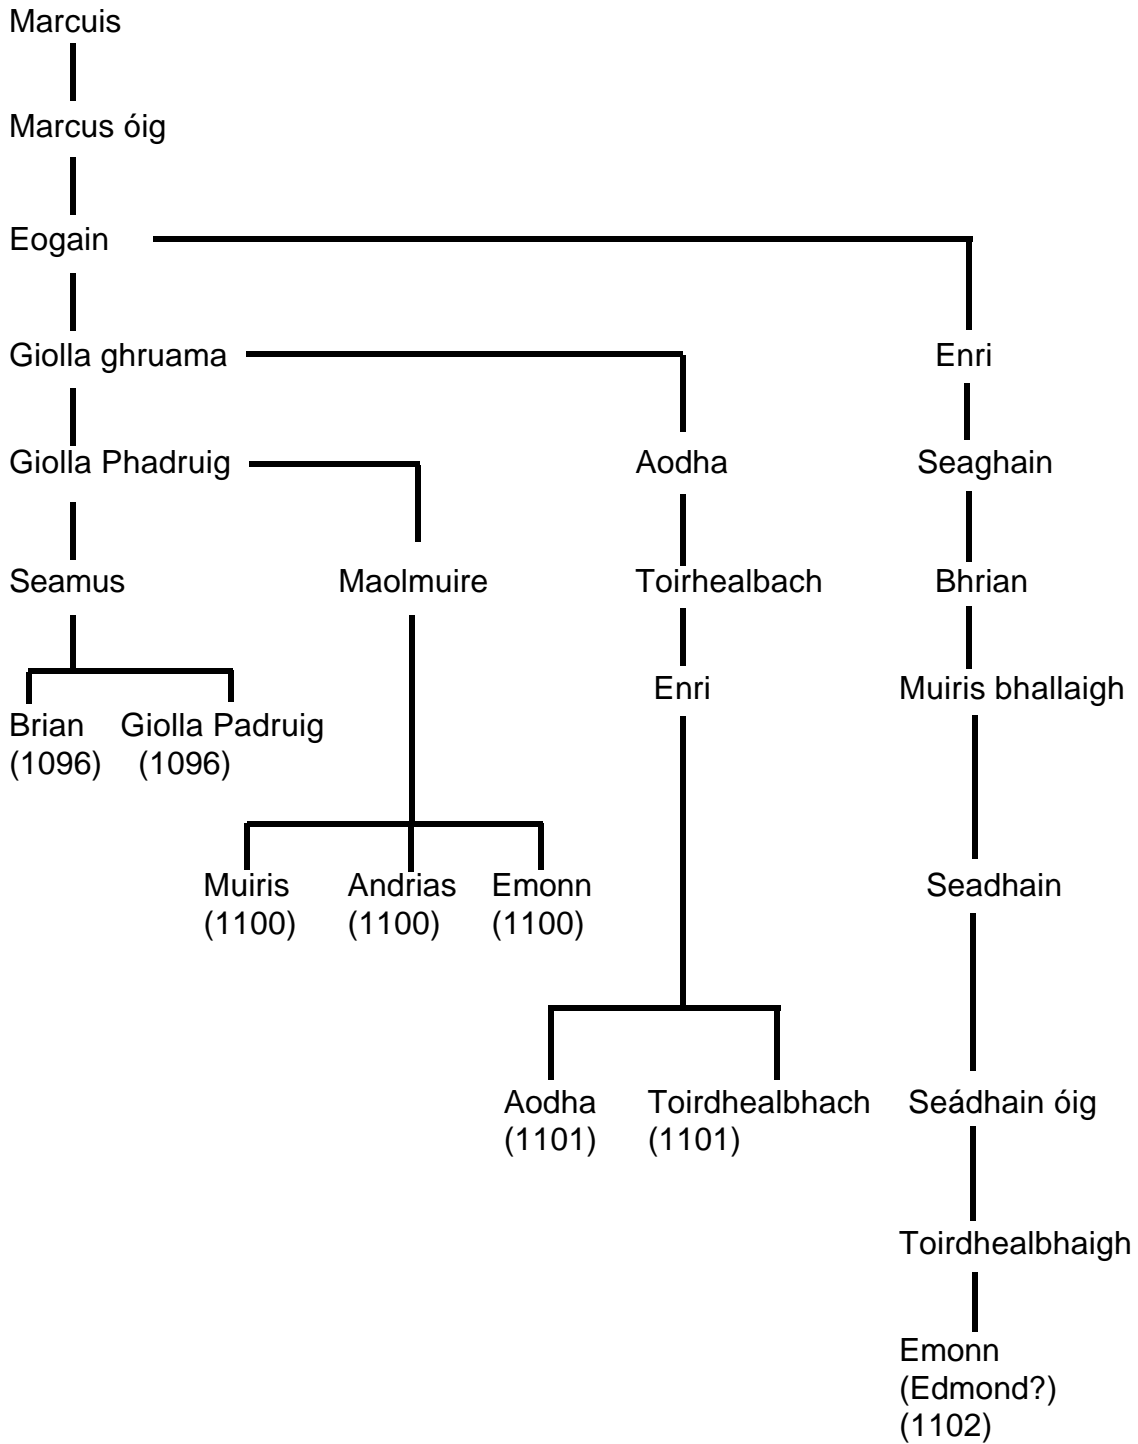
Marcuis

Marcus óig

Eogain

Giolla ghruama

Enri

Giolla Phadruig

Aodha

Seaghain

Seamus

Maolmuire

Toirhealbach

Bhrian

Enri

Muiris bhallaigh

Brian
(1096)

Giolla Padruig
(1096)

Muiris
(1100)

Andrias
(1100)

Emonn
(1100)

Seadhain

Aodha
(1101)

Toirdhealbhach
(1101)

Seádhain óig

Toirdhealbhaigh

Emonn
(Edmond?)
(1102)